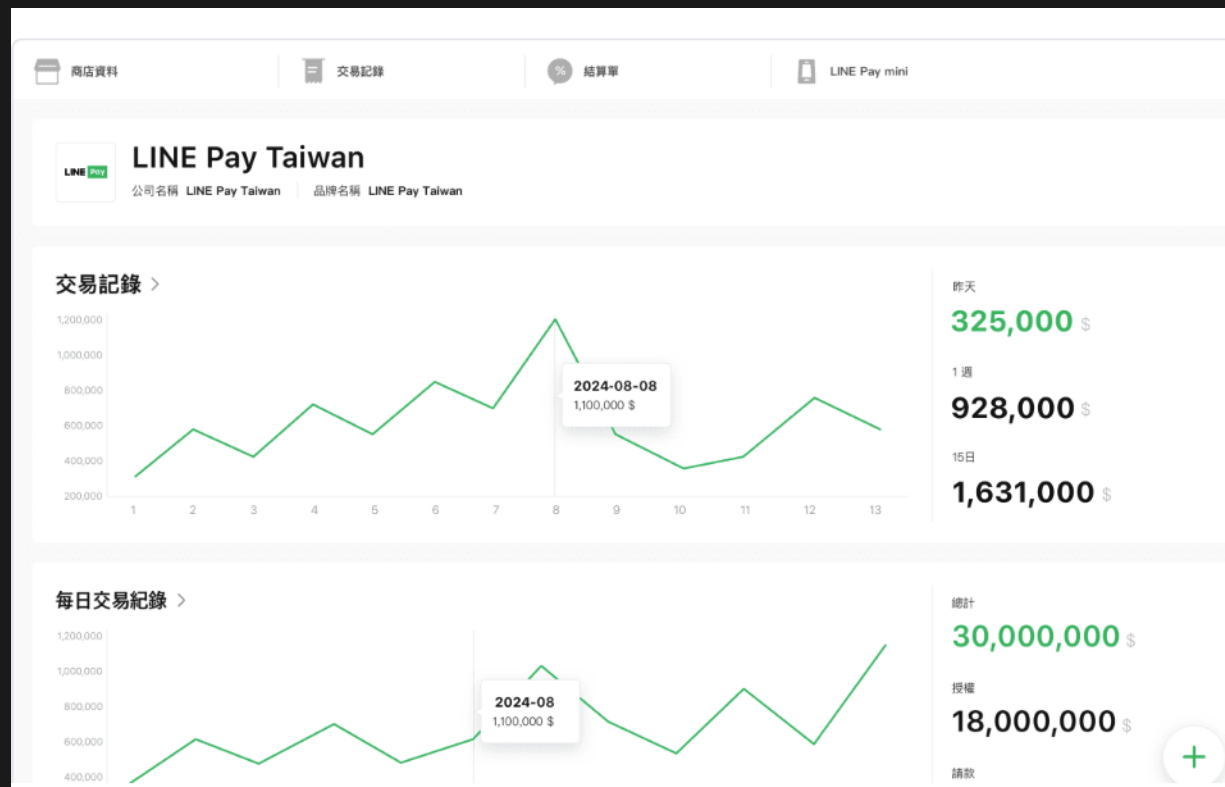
商店資料 | 交易記錄 | 結算單 | LINE Pay mini

LINE Pay

LINE Pay Taiwan
公司名稱 LINE Pay Taiwan | 品牌名稱 LINE Pay Taiwan

交易記錄 >

1,200,000
1,000,000
800,000
600,000
400,000
200,000

1 2 3 4 5 6 7 8 9 10 11 12 13

2024-08-08
1,100,000 $

昨天
325,000 $
1 週
928,000 $
15日
1,631,000 $

每日交易紀錄 >

1,200,000
1,000,000
800,000
600,000
400,000

2024-08
1,100,000 $

總計
30,000,000 $
授權
18,000,000 $
請款

+